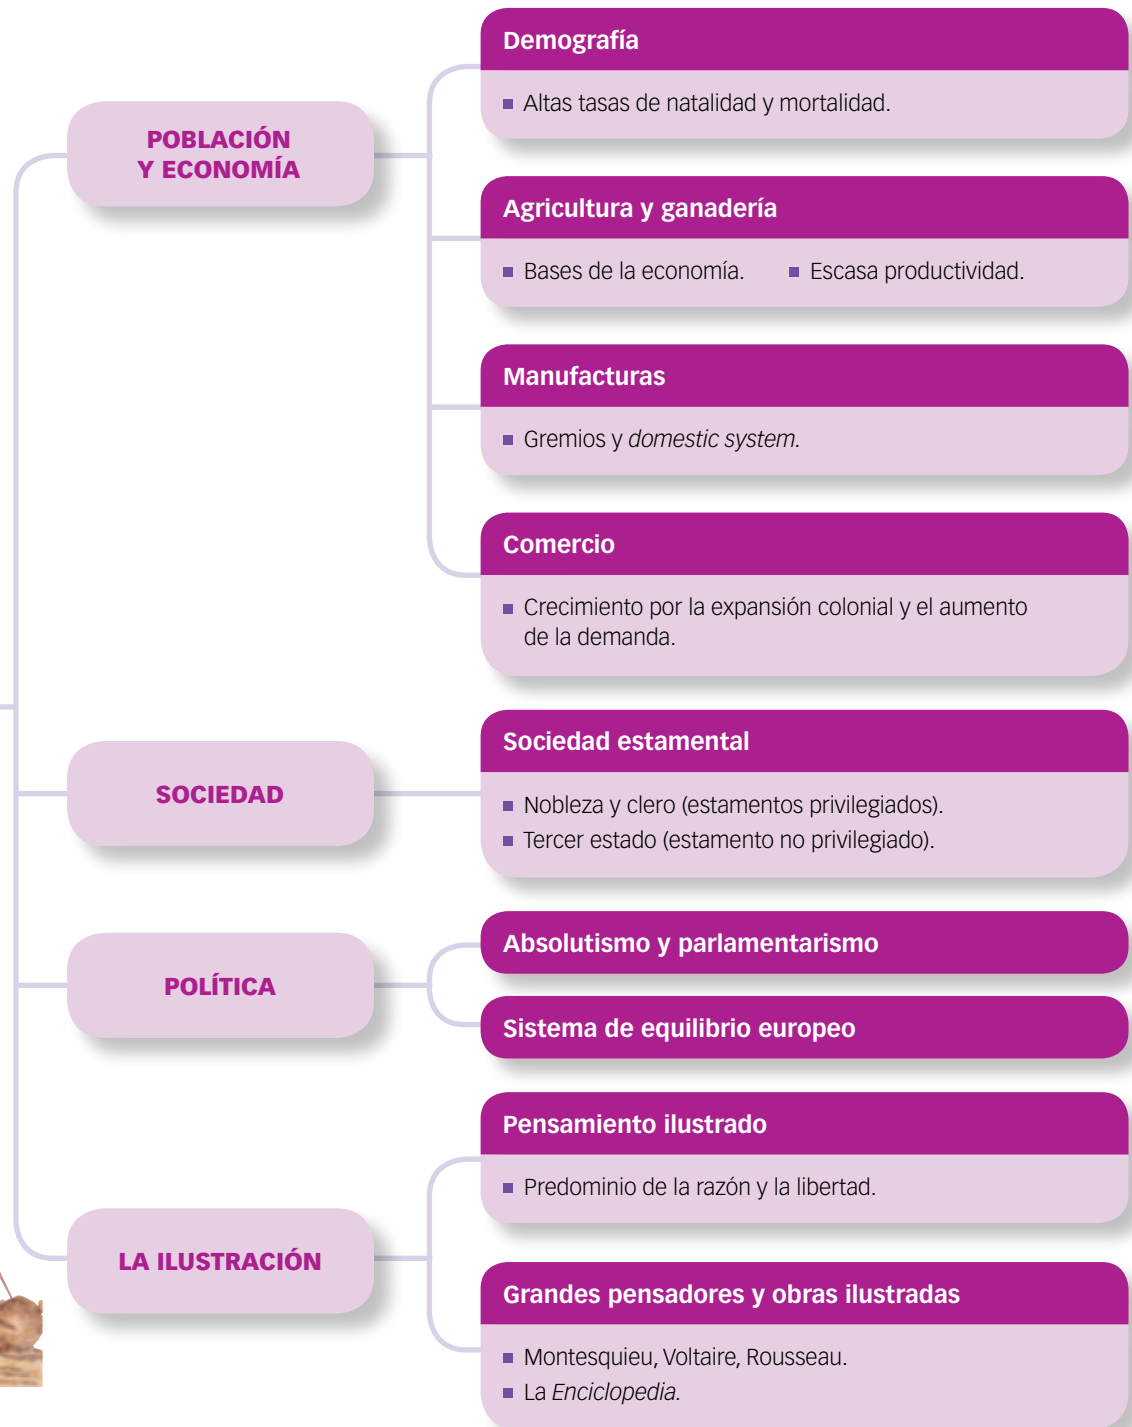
POBLACIÓN Y ECONOMÍA

Demografía

▪ Altas tasas de natalidad y mortalidad.

Agricultura y ganadería

▪ Bases de la economía. ▪ Escasa productividad.

Manufacturas

▪ Gremios y *domestic system*.

Comercio

▪ Crecimiento por la expansión colonial y el aumento de la demanda.

SOCIEDAD

Sociedad estamental

▪ Nobleza y clero (estamentos privilegiados).
▪ Tercer estado (estamento no privilegiado).

POLÍTICA

Absolutismo y parlamentarismo

Sistema de equilibrio europeo

LA ILUSTRACIÓN

Pensamiento ilustrado

▪ Predominio de la razón y la libertad.

Grandes pensadores y obras ilustradas

▪ Montesquieu, Voltaire, Rousseau.
▪ La *Enciclopedia*.